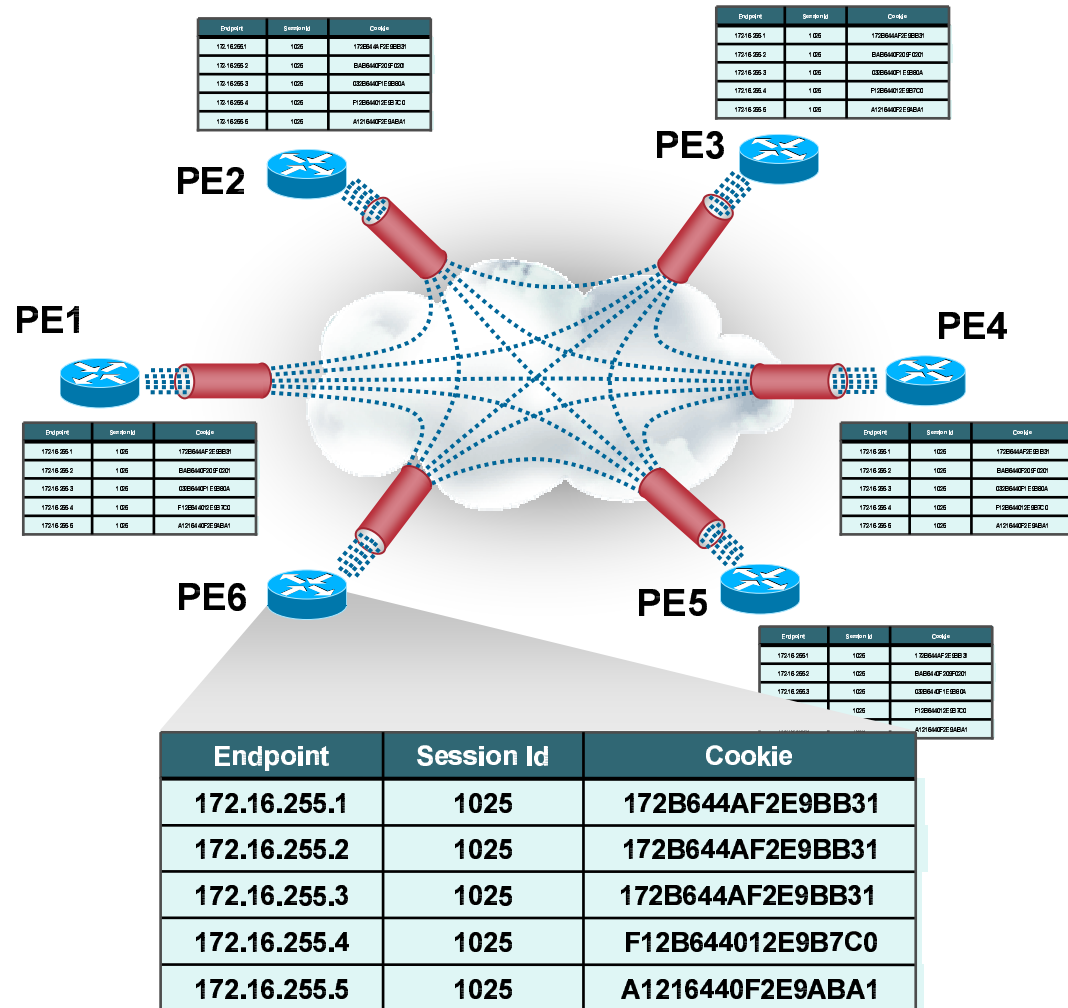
| Endpoint | Session Id | Cookie |
|---|---|---|
| 172.16.255.1 | 1025 | 172B644AF2E9BB31 |
| 172.16.255.2 | 1025 | BAB6440F20FC0201 |
| 172.16.255.3 | 1025 | 03B6440F1E9B0A |
| 172.16.255.4 | 1025 | F12B644012E9B7C0 |
| 172.16.255.5 | 1025 | A1216440F2E9ABA1 |

| Endpoint | Session Id | Cookie |
|---|---|---|
| 172.16.255.1 | 1025 | 172B644AF2E9BB31 |
| 172.16.255.2 | 1025 | BAB6440F20FC0201 |
| 172.16.255.3 | 1025 | 03B6440F1E9B0A |
| 172.16.255.4 | 1025 | F12B644012E9B7C0 |
| 172.16.255.5 | 1025 | A1216440F2E9ABA1 |

PE3

PE2

PE1

PE4

| Endpoint | Session Id | Cookie |
|---|---|---|
| 172.16.255.1 | 1025 | 172B644AF2E9BB31 |
| 172.16.255.2 | 1025 | BAB6440F20FC0201 |
| 172.16.255.3 | 1025 | 03B6440F1E9B0A |
| 172.16.255.4 | 1025 | F12B644012E9B7C0 |
| 172.16.255.5 | 1025 | A1216440F2E9ABA1 |

| Endpoint | Session Id | Cookie |
|---|---|---|
| 172.16.255.1 | 1025 | 172B644AF2E9BB31 |
| 172.16.255.2 | 1025 | BAB6440F20FC0201 |
| 172.16.255.3 | 1025 | 03B6440F1E9B0A |
| 172.16.255.4 | 1025 | F12B644012E9B7C0 |
| 172.16.255.5 | 1025 | A1216440F2E9ABA1 |

PE6

PE5

| Endpoint | Session Id | Cookie |
|---|---|---|
| 172.16.255.1 | 1025 | 172B644AF2E9BB31 |
| 172.16.255.2 | 1025 | BAB6440F20FC0201 |
| 172.16.255.3 | 1025 | 03B6440F1E9B0A |
| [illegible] | 1025 | F12B644012E9B7C0 |
| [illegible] | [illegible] | A1216440F2E9ABA1 |

| Endpoint | Session Id | Cookie |
|---|---|---|
| 172.16.255.1 | 1025 | 172B644AF2E9BB31 |
| 172.16.255.2 | 1025 | 172B644AF2E9BB31 |
| 172.16.255.3 | 1025 | 172B644AF2E9BB31 |
| 172.16.255.4 | 1025 | F12B644012E9B7C0 |
| 172.16.255.5 | 1025 | A1216440F2E9ABA1 |